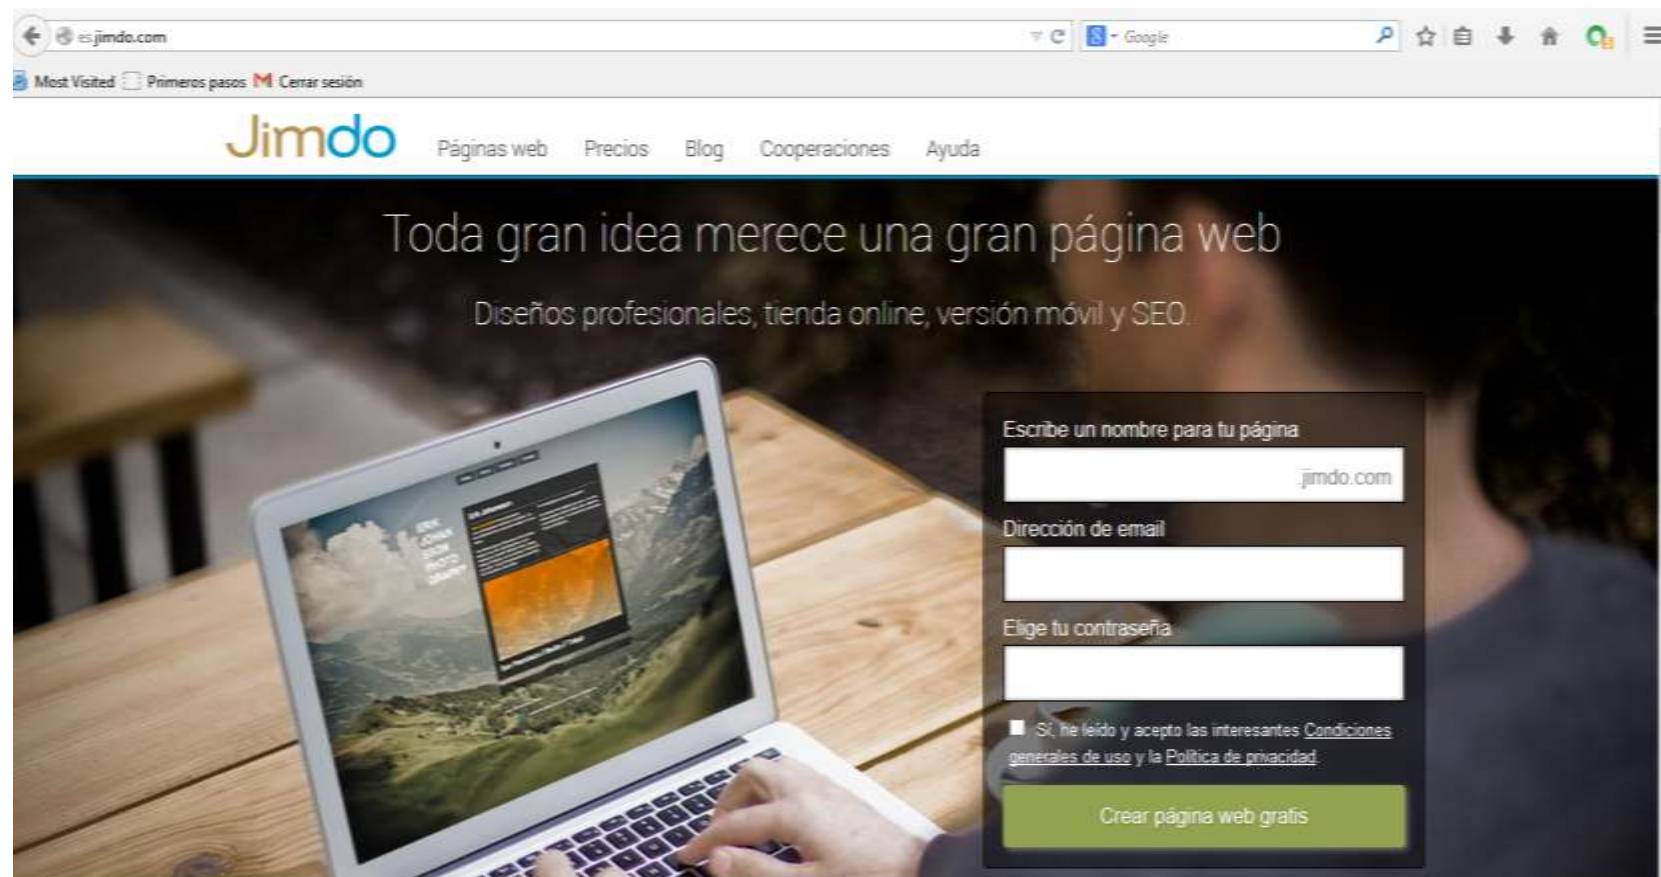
es.jimdo.com

Google

Most Visited Primeros pasos Cerrar sesión

Jimdo Páginas web Precios Blog Cooperaciones Ayuda

Toda gran idea merece una gran página web

Diseños profesionales, tienda online, versión móvil y SEO

Escribe un nombre para tu página

.jimdo.com

Dirección de email

Elige tu contraseña

Sí, he leído y acepto las interesantes Condiciones generales de uso y la Política de privacidad.

Crear página web gratis